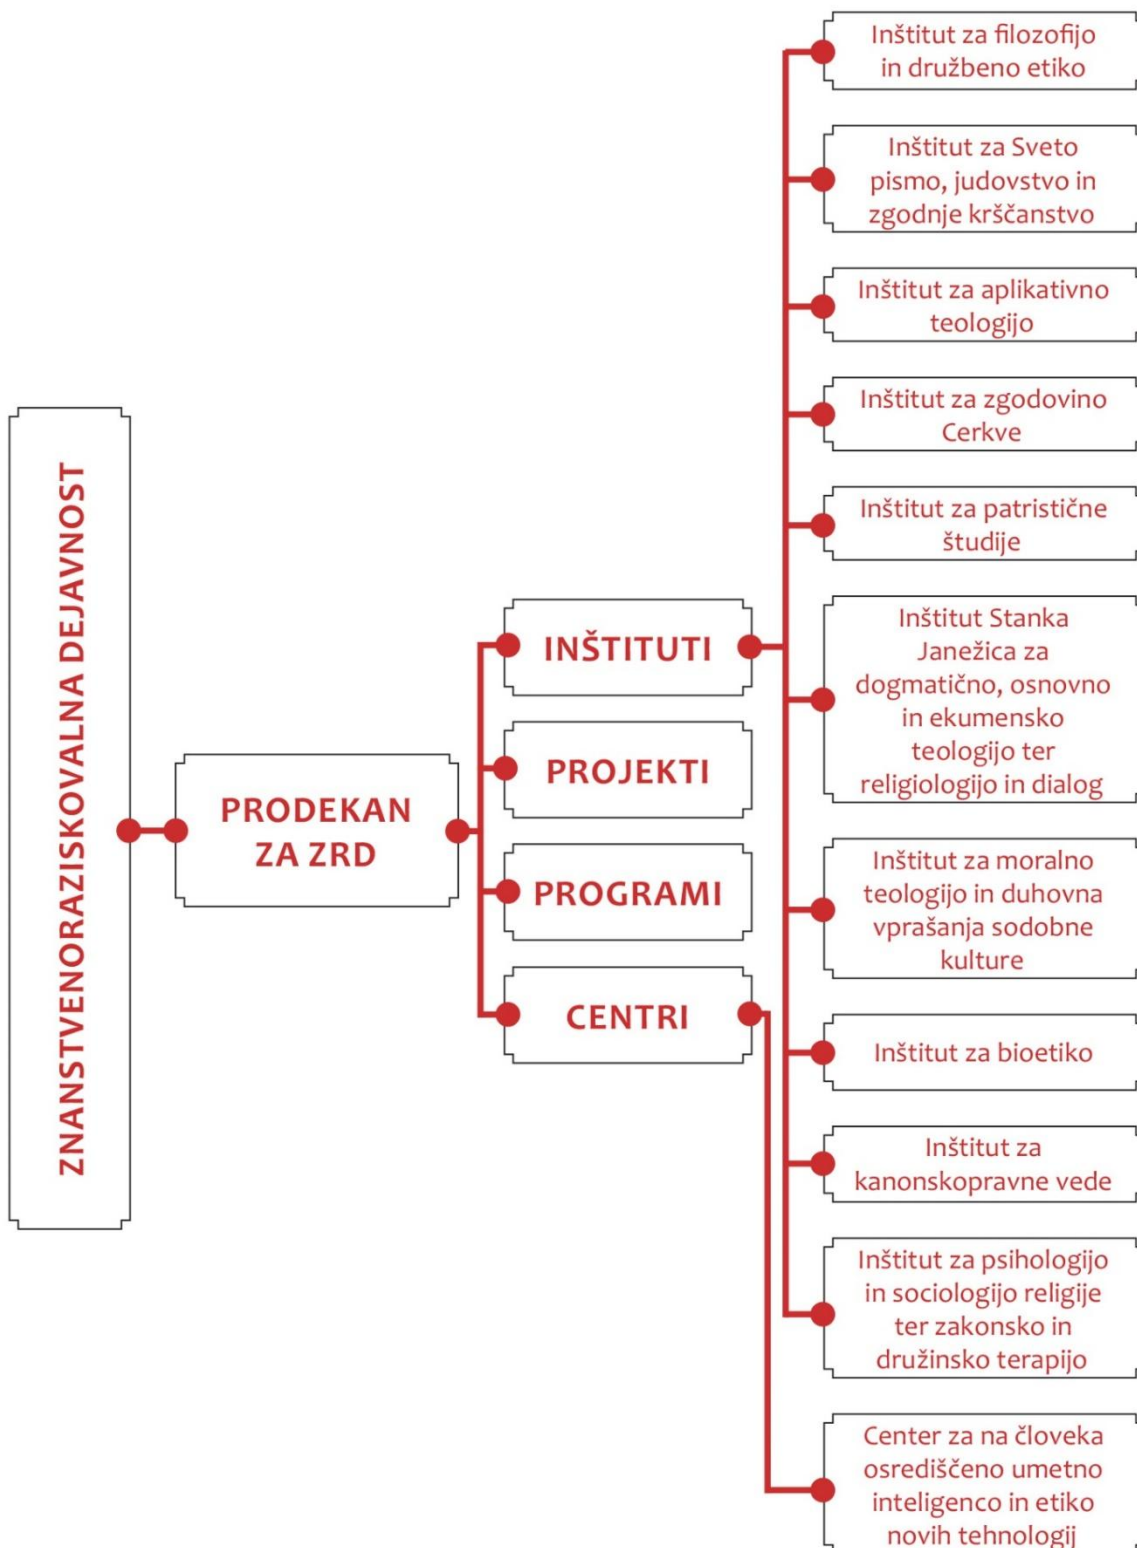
ZNANSTVENORAZISKOVALNA DEJAVNOST

PRODEKAN ZA ZRD

INŠTITUTI

PROJEKTI

PROGRAMI

CENTRI

Inštitut za filozofijo in družbeno etiko

Inštitut za Sveto pismo, judovstvo in zgodnje krščanstvo

Inštitut za aplikativno teologijo

Inštitut za zgodovino Cerkve

Inštitut za patristične študije

Inštitut Stanka Janežica za dogmatično, osnovno in ekumensko teologijo ter religiologijo in dialog

Inštitut za moralno teologijo in duhovna vprašanja sodobne kulture

Inštitut za bioetiko

Inštitut za kanonskopravne vede

Inštitut za psihologijo in sociologijo religije ter zakonsko in družinsko terapijo

Center za na človeka osrediščeno umetno inteligenco in etiko novih tehnologij